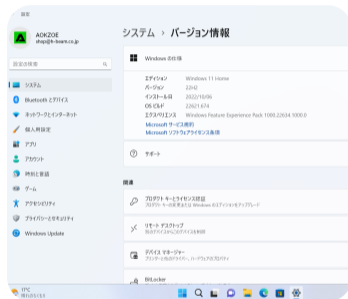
設定

AOKZOE
shop@h-team.co.jp

設定の検索

システム
Bluetooth とデバイス
ネットワークとインターネット
個人用設定
アプリ
アカウント
時刻と言語
ゲーム
アクセシビリティ
プライバシーとセキュリティ
Windows Update

システム > バージョン情報

Windows の仕様

エディション Windows 11 Home
バージョン 22H2
インストール日 2022/10/06
OS ビルド 22621.674
エクスペリエンス Windows Feature Experience Pack 1000.22634.1000.0
Microsoft サービス規約
Microsoft ソフトウェアライセンス条項

サポート

関連

プロダクト キーとライセンス認証
プロダクト キーの変更または Windows のエディションをアップグレード

リモート デスクトップ
別のデバイスからこのデバイスを制御

デバイス マネージャー
プリンターとその他のドライバー、ハードウェアのプロパティ

BitLocker

17°C
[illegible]